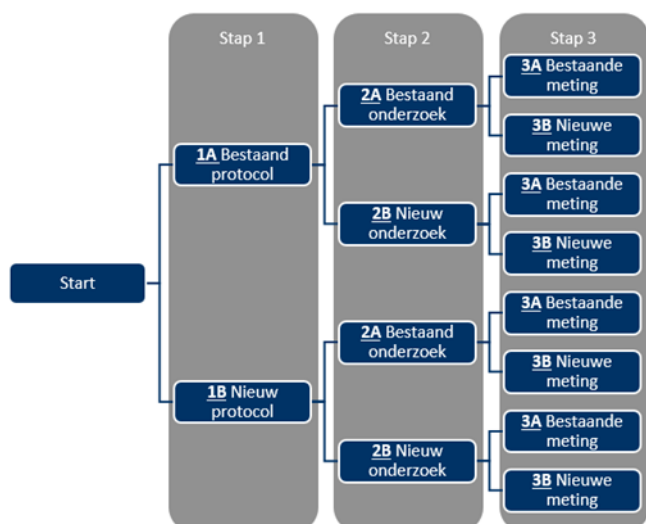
Stap 1

Stap 2

Stap 3

Start

1A Bestaand protocol

1B Nieuw protocol

2A Bestaand onderzoek

2B Nieuw onderzoek

2A Bestaand onderzoek

2B Nieuw onderzoek

3A Bestaande meting

3B Nieuwe meting

3A Bestaande meting

3B Nieuwe meting

3A Bestaande meting

3B Nieuwe meting

3A Bestaande meting

3B Nieuwe meting